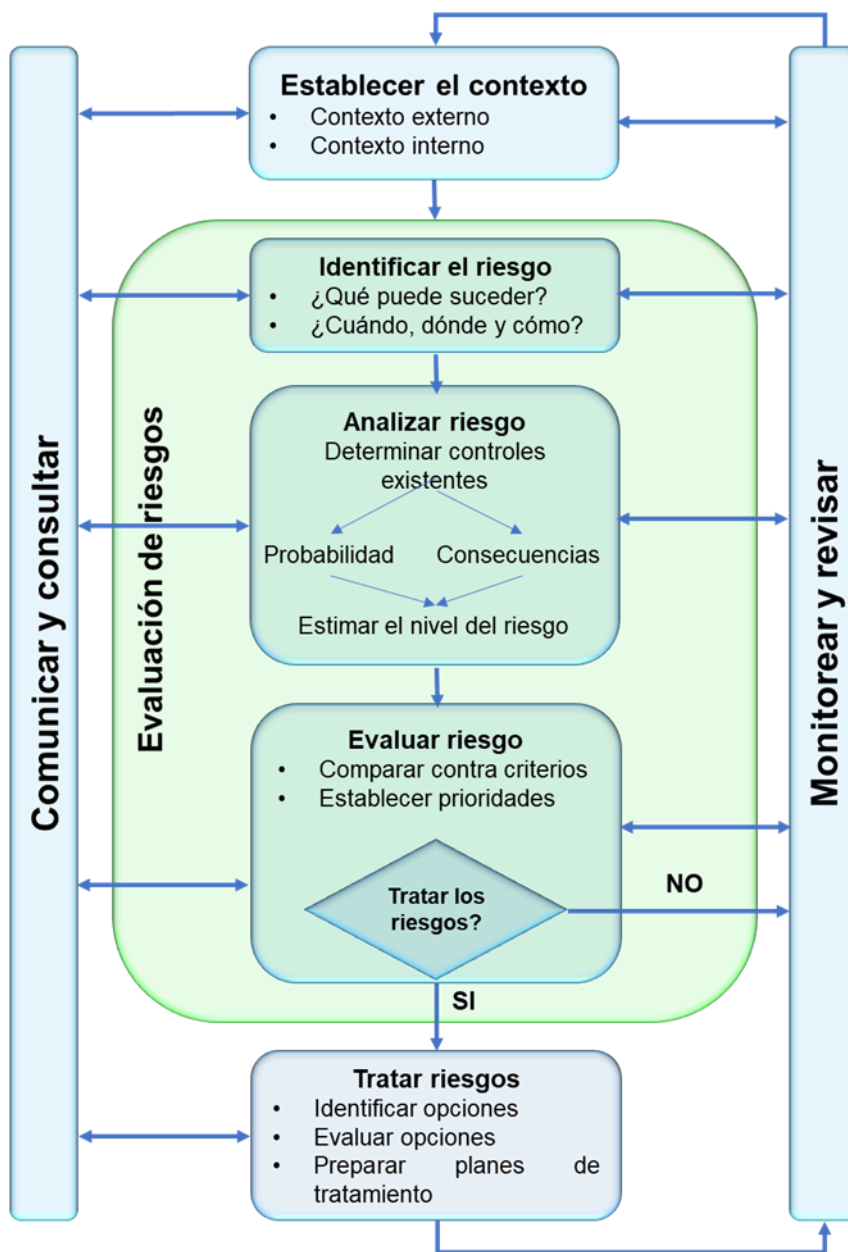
Comunicar y consultar

Establecer el contexto
• Contexto externo
• Contexto interno

Evaluación de riesgos

Identificar el riesgo
• ¿Qué puede suceder?
• ¿Cuándo, dónde y cómo?

Analizar riesgo
Determinar controles existentes
Probabilidad
Consecuencias
Estimar el nivel del riesgo

Evaluar riesgo
• Comparar contra criterios
• Establecer prioridades

Tratar los riesgos?
NO
SI

Tratar riesgos
• Identificar opciones
• Evaluar opciones
• Preparar planes de tratamiento

Monitorear y revisar